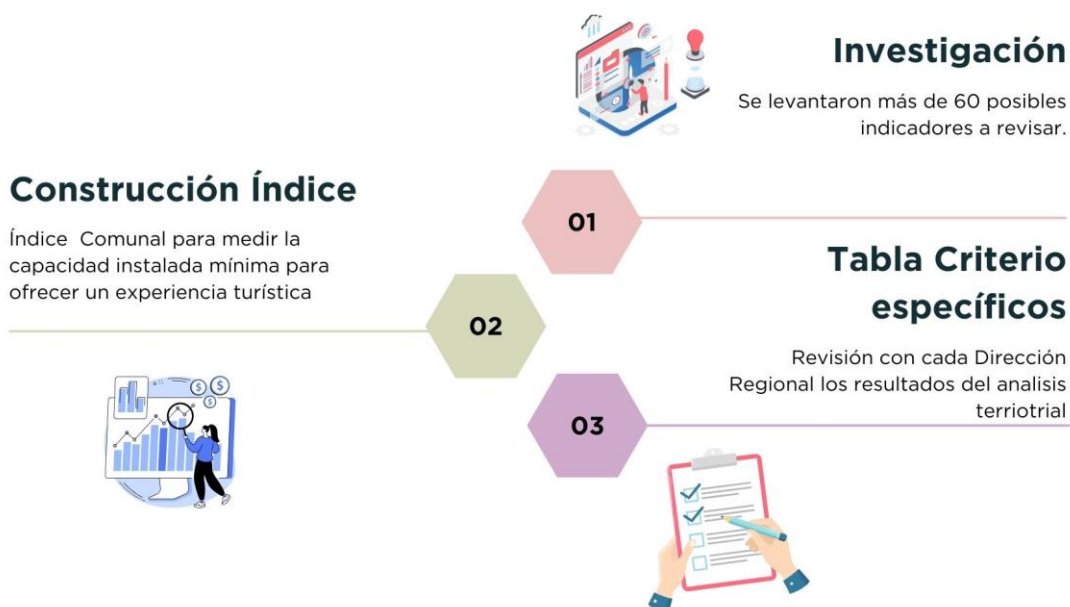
Investigación

Se levantaron más de 60 posibles indicadores a revisar.

Construcción Índice

Índice Comunal para medir la capacidad instalada mínima para ofrecer un experiencia turística

01

Tabla Criterio específicos

02

Revisión con cada Dirección Regional los resultados del analisis terriotrial

03